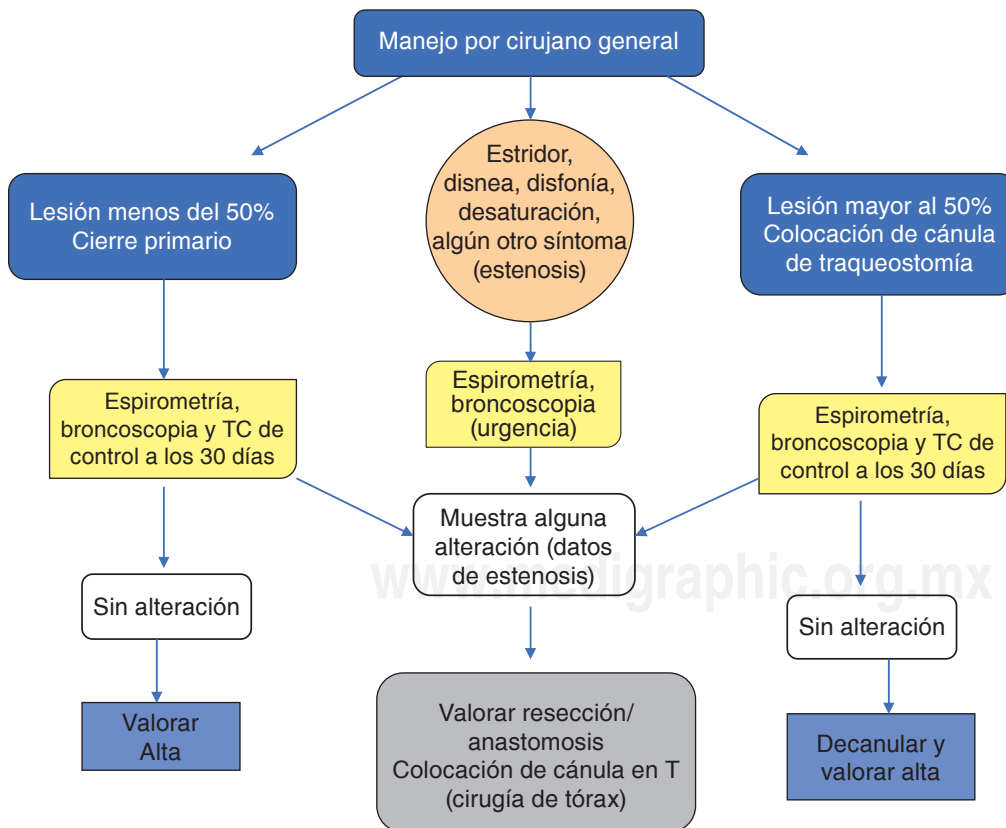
Manejo por cirujano general

Lesión menos del 50%
Cierre primario

Estridor, disnea, disfonía, desaturación, algún otro síntoma (estenosis)

Lesión mayor al 50%
Colocación de cánula de traqueostomía

Espirometría, broncoscopia y TC de control a los 30 días

Espirometría, broncoscopia (urgencia)

Espirometría, broncoscopia y TC de control a los 30 días

Muestra alguna alteración (datos de estenosis)

www.medigraphic.org.mx

Sin alteración

Sin alteración

Valorar Alta

Valorar resección/ anastomosis
Colocación de cánula en T (cirugía de tórax)

Decanular y valorar alta